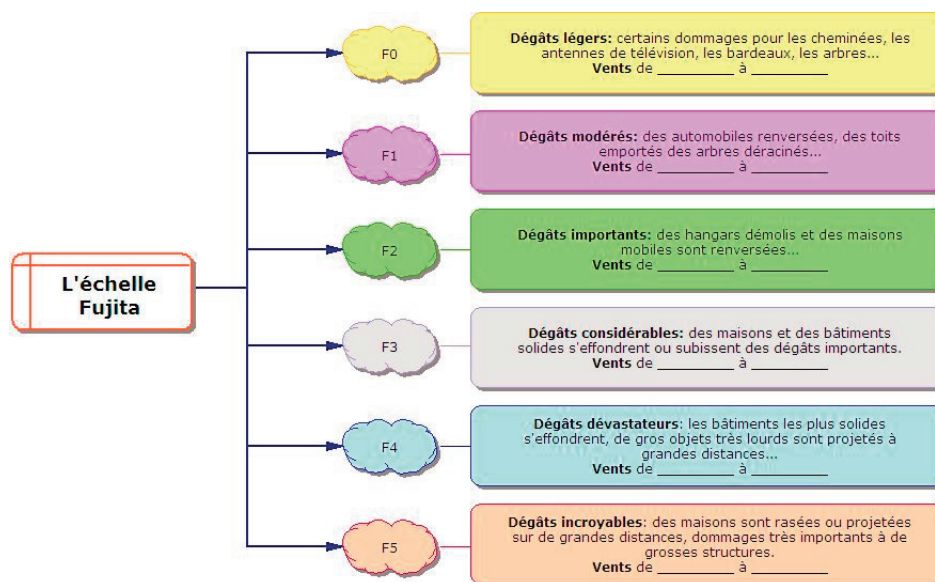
L'échelle Fujita

F0

Dégâts légers: certains dommages pour les cheminées, les antennes de télévision, les bardeaux, les arbres...
Vents de __________ à __________

F1

Dégâts modérés: des automobiles renversées, des toits emportés des arbres déracinés...
Vents de __________ à __________

F2

Dégâts importants: des hangars démolis et des maisons mobiles sont renversées...
Vents de __________ à __________

F3

Dégâts considérables: des maisons et des bâtiments solides s'effondrent ou subissent des dégâts importants.
Vents de __________ à __________

F4

Dégâts dévastateurs: les bâtiments les plus solides s'effondrent, de gros objets très lourds sont projetés à grandes distances...
Vents de __________ à __________

F5

Dégâts incroyables: des maisons sont rasées ou projetées sur de grandes distances, dommages très importants à de grosses structures.
Vents de __________ à __________